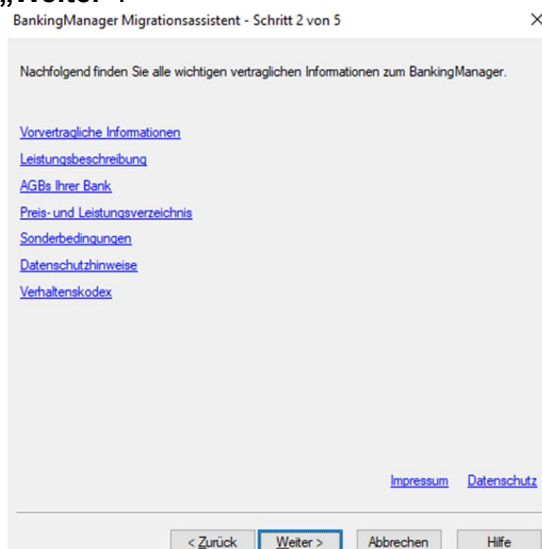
„Weiter“.

BankingManager Migrationsassistent - Schritt 2 von 5

×

Nachfolgend finden Sie alle wichtigen vertraglichen Informationen zum BankingManager.

Vorvertragliche Informationen
Leistungsbeschreibung
AGBs Ihrer Bank
Preis- und Leistungsverzeichnis
Sonderbedingungen
Datenschutzhinweise
Verhaltenskodex

Impressum Datenschutz

< Zurück Weiter > Abbrechen Hilfe